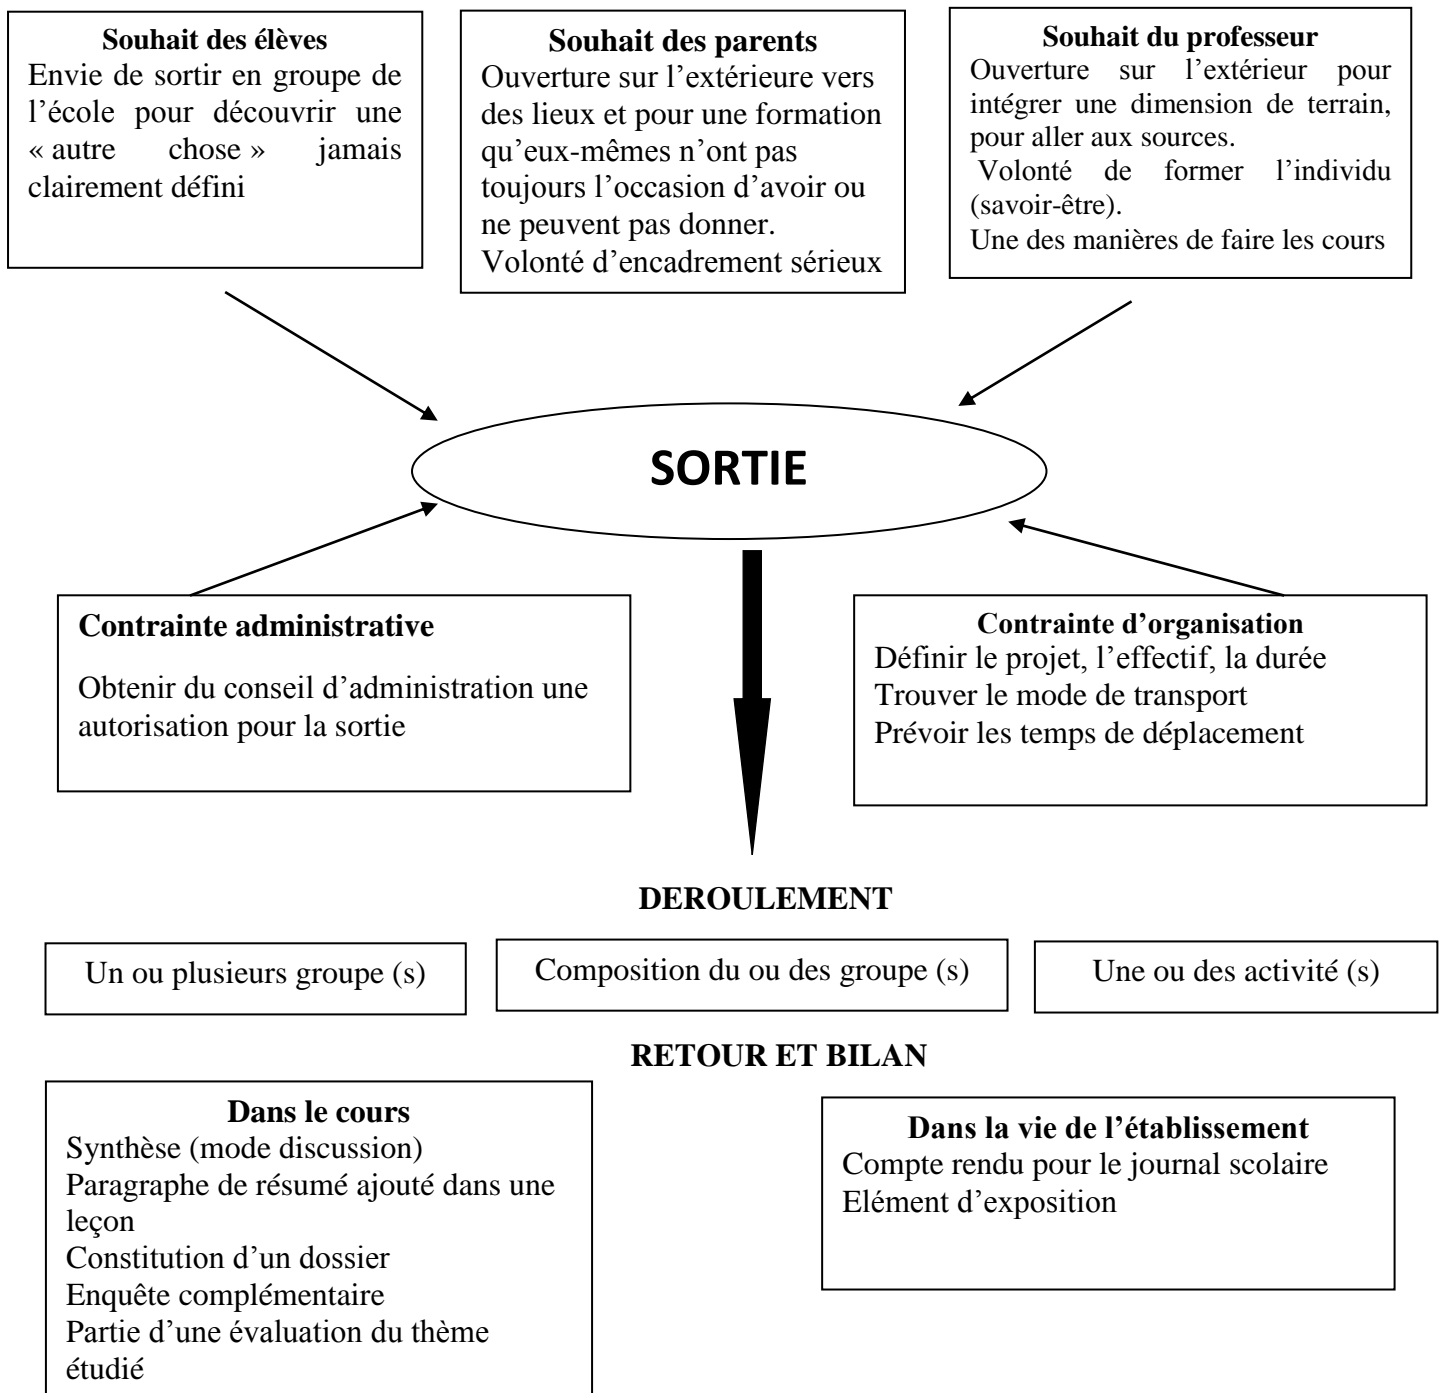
Souhait des élèves
Envie de sortir en groupe de l'école pour découvrir une « autre chose » jamais clairement défini

Souhait des parents
Ouverture sur l'extérieure vers des lieux et pour une formation qu'eux-mêmes n'ont pas toujours l'occasion d'avoir ou ne peuvent pas donner.
Volonté d'encadrement sérieux

Souhait du professeur
Ouverture sur l'extérieur pour intégrer une dimension de terrain, pour aller aux sources.
Volonté de former l'individu (savoir-être).
Une des manières de faire les cours

SORTIE

Contrainte administrative
Obtenir du conseil d'administration une autorisation pour la sortie

Contrainte d'organisation
Définir le projet, l'effectif, la durée
Trouver le mode de transport
Prévoir les temps de déplacement

DEROULEMENT

Un ou plusieurs groupe (s)

Composition du ou des groupe (s)

Une ou des activité (s)

RETOUR ET BILAN

Dans le cours
Synthèse (mode discussion)
Paragraphe de résumé ajouté dans une leçon
Constitution d'un dossier
Enquête complémentaire
Partie d'une évaluation du thème étudié

Dans la vie de l'établissement
Compte rendu pour le journal scolaire
Elément d'exposition